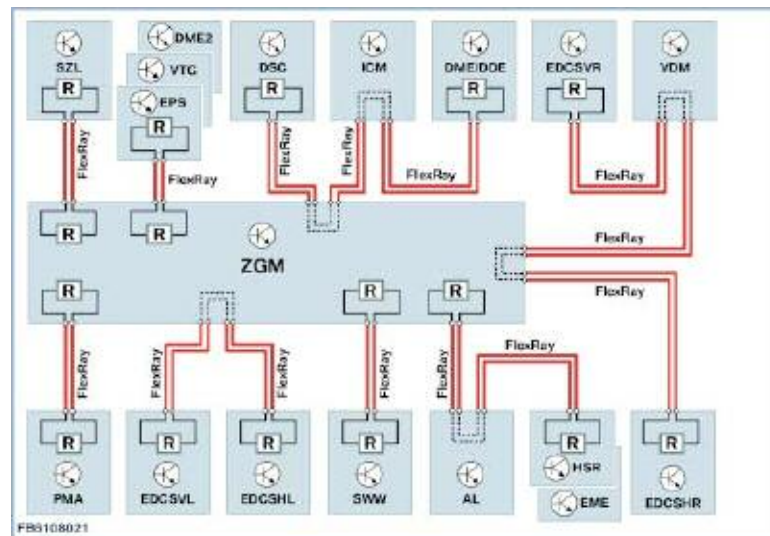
DME2
SZL
VTC
EPS
R
R
FlexRay
FlexRay
DSC
R
FlexRay
ICM
FlexRay
DME/DDE
R
FlexRay
EDCSVR
R
FlexRay
VDM
R
R
ZGM
FlexRay
R
R
R
FlexRay
FlexRay
FlexRay
FlexRay
FlexRay
FlexRay
FlexRay
R
PMA
R
EDCSVL
R
EDCSHL
R
SWW
R
AL
R
HSR
EME
R
EDCSHR
FB6108021